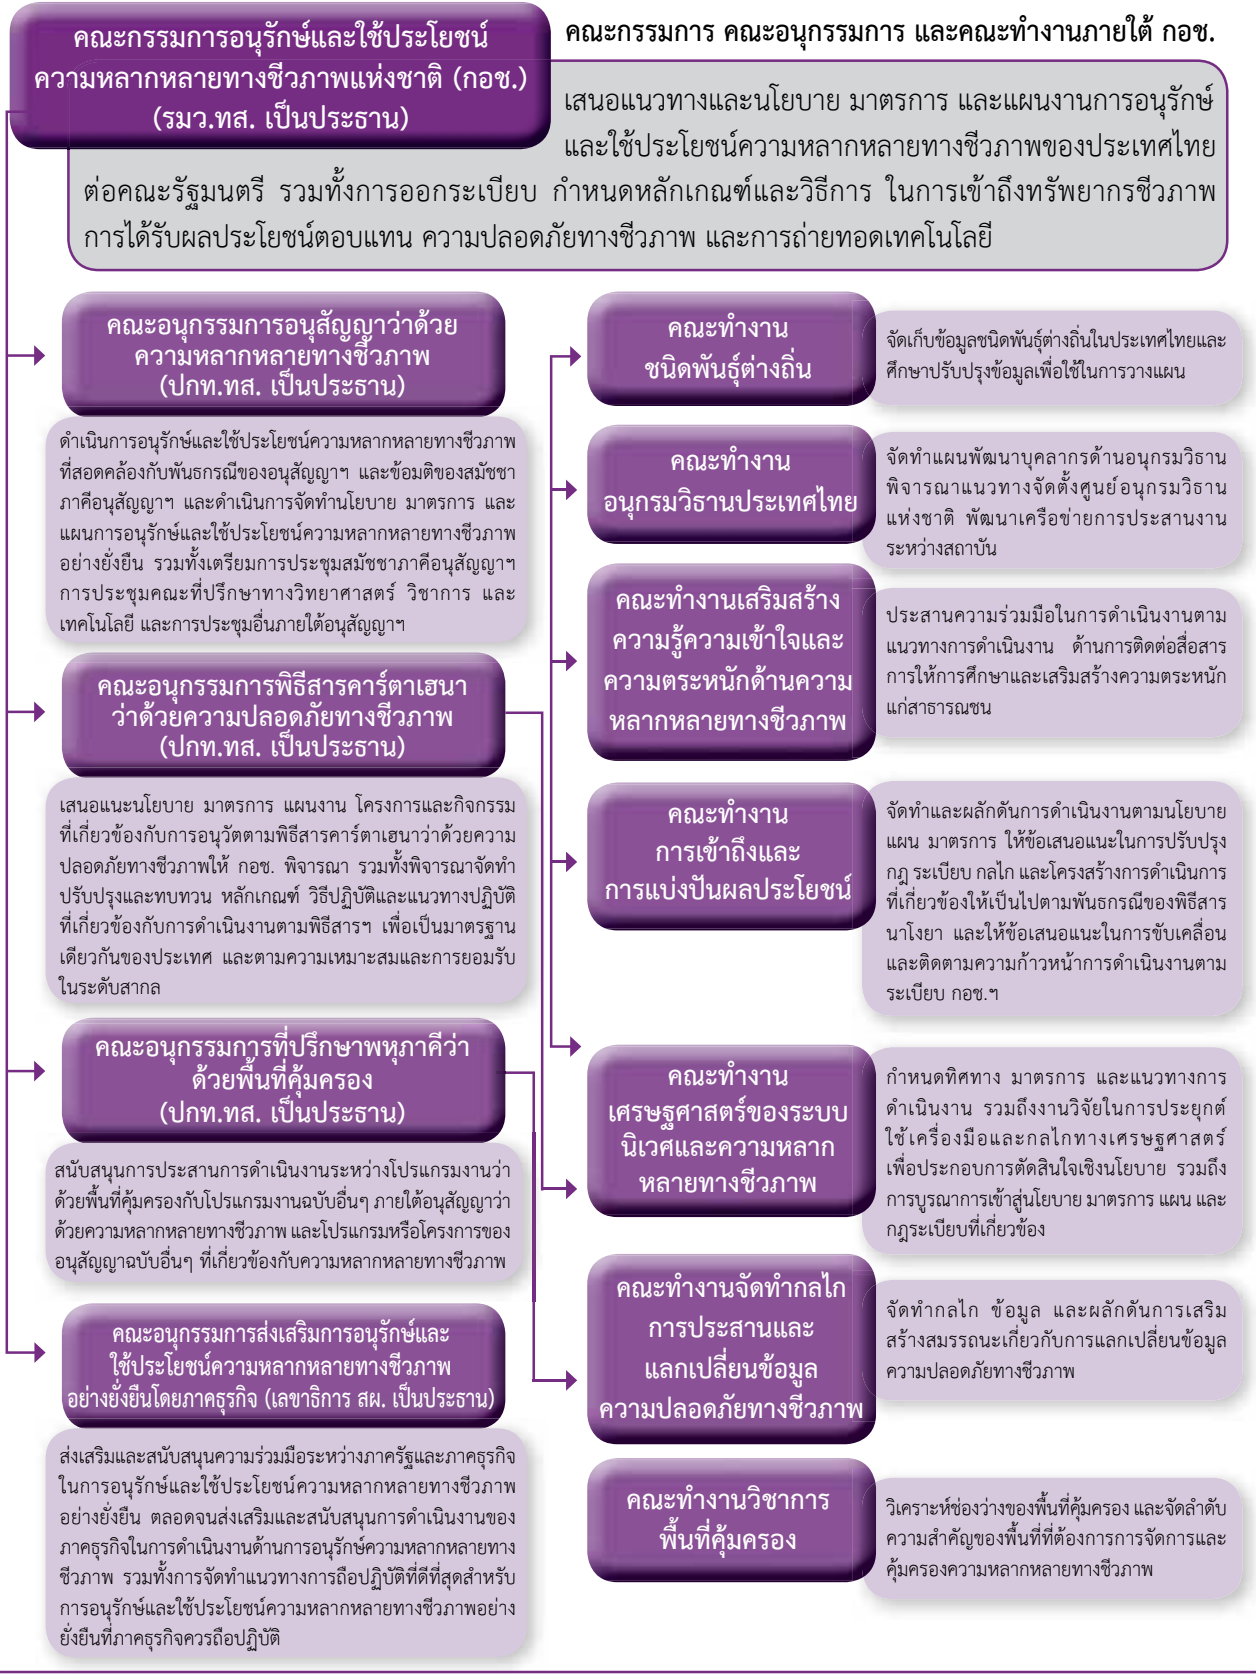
คณะกรรมการอนุรักษ์และใช้ประโยชน์ความหลากหลายทางชีวภาพแห่งชาติ (กอช.) (รมว.ทส. เป็นประธาน)

คณะกรรมการ คณะอนุกรรมการ และคณะทำงานภายใต้ กอช.

เสนอแนวทางและนโยบาย มาตรการ และแผนงานการอนุรักษ์และใช้ประโยชน์ความหลากหลายทางชีวภาพของประเทศไทยต่อคณะรัฐมนตรี รวมทั้งการออกระเบียบ กำหนดหลักเกณฑ์และวิธีการ ในการเข้าถึงทรัพยากรชีวภาพ การได้รับผลประโยชน์ตอบแทน ความปลอดภัยทางชีวภาพ และการถ่ายทอดเทคโนโลยี

คณะอนุกรรมการอนุสัญญาว่าด้วยความหลากหลายทางชีวภาพ (ปกท.ทส. เป็นประธาน)

ดำเนินการอนุรักษ์และใช้ประโยชน์ความหลากหลายทางชีวภาพที่สอดคล้องกับพันธกรณีของอนุสัญญาฯ และข้อมติของสมัชชาภาคีอนุสัญญาฯ และดำเนินการจัดทำนโยบาย มาตรการ และแผนการอนุรักษ์และใช้ประโยชน์ความหลากหลายทางชีวภาพอย่างยั่งยืน รวมทั้งเตรียมการประชุมสมัชชาภาคีอนุสัญญาฯ การประชุมคณะที่ปรึกษาทางวิทยาศาสตร์ วิชาการ และเทคโนโลยี และการประชุมอื่นภายใต้อนุสัญญาฯ

คณะอนุกรรมการพิธีสารคาร์ตาเฮนาว่าด้วยความปลอดภัยทางชีวภาพ (ปกท.ทส. เป็นประธาน)

เสนอแนะนโยบาย มาตรการ แผนงาน โครงการและกิจกรรมที่เกี่ยวข้องกับการอนุวัตตามพิธีสารคาร์ตาเฮนาว่าด้วยความปลอดภัยทางชีวภาพให้ กอช. พิจารณา รวมทั้งพิจารณาจัดทำปรับปรุงและทบทวน หลักเกณฑ์ วิธีปฏิบัติและแนวทางปฏิบัติที่เกี่ยวข้องกับการดำเนินงานตามพิธีสารฯ เพื่อเป็นมาตรฐานเดียวกันของประเทศ และตามความเหมาะสมและการยอมรับในระดับสากล

คณะอนุกรรมการที่ปรึกษาพหุภาคีว่าด้วยพื้นที่คุ้มครอง (ปกท.ทส. เป็นประธาน)

สนับสนุนการประสานการดำเนินงานระหว่างโปรแกรมงานว่าด้วยพื้นที่คุ้มครองกับโปรแกรมงานฉบับอื่นๆ ภายใต้อนุสัญญาว่าด้วยความหลากหลายทางชีวภาพ และโปรแกรมหรือโครงการของอนุสัญญาฉบับอื่นๆ ที่เกี่ยวข้องกับความหลากหลายทางชีวภาพ

คณะอนุกรรมการส่งเสริมการอนุรักษ์และใช้ประโยชน์ความหลากหลายทางชีวภาพอย่างยั่งยืนโดยภาคธุรกิจ (เลขาธิการ สผ. เป็นประธาน)

ส่งเสริมและสนับสนุนความร่วมมือระหว่างภาครัฐและภาคธุรกิจในการอนุรักษ์และใช้ประโยชน์ความหลากหลายทางชีวภาพอย่างยั่งยืน ตลอดจนส่งเสริมและสนับสนุนการดำเนินงานของภาคธุรกิจในการดำเนินงานด้านการอนุรักษ์ความหลากหลายทางชีวภาพ รวมทั้งการจัดทำแนวทางการถือปฏิบัติที่ดีที่สุดสำหรับการอนุรักษ์และใช้ประโยชน์ความหลากหลายทางชีวภาพอย่างยั่งยืนที่ภาคธุรกิจควรถือปฏิบัติ

คณะทำงานชนิดพันธุ์ต่างถิ่น

จัดเก็บข้อมูลชนิดพันธุ์ต่างถิ่นในประเทศไทยและศึกษาปรับปรุงข้อมูลเพื่อใช้ในการวางแผน

คณะทำงานอนุกรมวิธานประเทศไทย

จัดทำแผนพัฒนาบุคลากรด้านอนุกรมวิธาน พิจารณาแนวทางจัดตั้งศูนย์อนุกรมวิธานแห่งชาติ พัฒนาเครือข่ายการประสานงานระหว่างสถาบัน

คณะทำงานเสริมสร้างความรู้ความเข้าใจและความตระหนักด้านความหลากหลายทางชีวภาพ

ประสานความร่วมมือในการดำเนินงานตามแนวทางการดำเนินงาน ด้านการติดต่อสื่อสาร การให้การศึกษาและเสริมสร้างความตระหนักแก่สาธารณชน

คณะทำงานการเข้าถึงและการแบ่งปันผลประโยชน์

จัดทำและผลักดันการดำเนินงานตามนโยบาย แผน มาตรการ ให้ข้อเสนอแนะในการปรับปรุง กฎ ระเบียบ กลไก และโครงสร้างการดำเนินการที่เกี่ยวข้องให้เป็นไปตามพันธกรณีของพิธีสารนาโงยา และให้ข้อเสนอแนะในการขับเคลื่อนและติดตามความก้าวหน้าการดำเนินงานตามระเบียบ กอช.ฯ

คณะทำงานเศรษฐศาสตร์ของระบบนิเวศและความหลากหลายทางชีวภาพ

กำหนดทิศทาง มาตรการ และแนวทางการดำเนินงาน รวมถึงงานวิจัยในการประยุกต์ใช้เครื่องมือและกลไกทางเศรษฐศาสตร์เพื่อประกอบการตัดสินใจเชิงนโยบาย รวมถึงการบูรณาการเข้าสู่นโยบาย มาตรการ แผน และกฎระเบียบที่เกี่ยวข้อง

คณะทำงานจัดทำกลไกการประสานและแลกเปลี่ยนข้อมูลความปลอดภัยทางชีวภาพ

จัดทำกลไก ข้อมูล และผลักดันการเสริมสร้างสมรรถนะเกี่ยวกับการแลกเปลี่ยนข้อมูลความปลอดภัยทางชีวภาพ

คณะทำงานวิชาการพื้นที่คุ้มครอง

วิเคราะห์ช่องว่างของพื้นที่คุ้มครอง และจัดลำดับความสำคัญของพื้นที่ที่ต้องการการจัดการและคุ้มครองความหลากหลายทางชีวภาพ